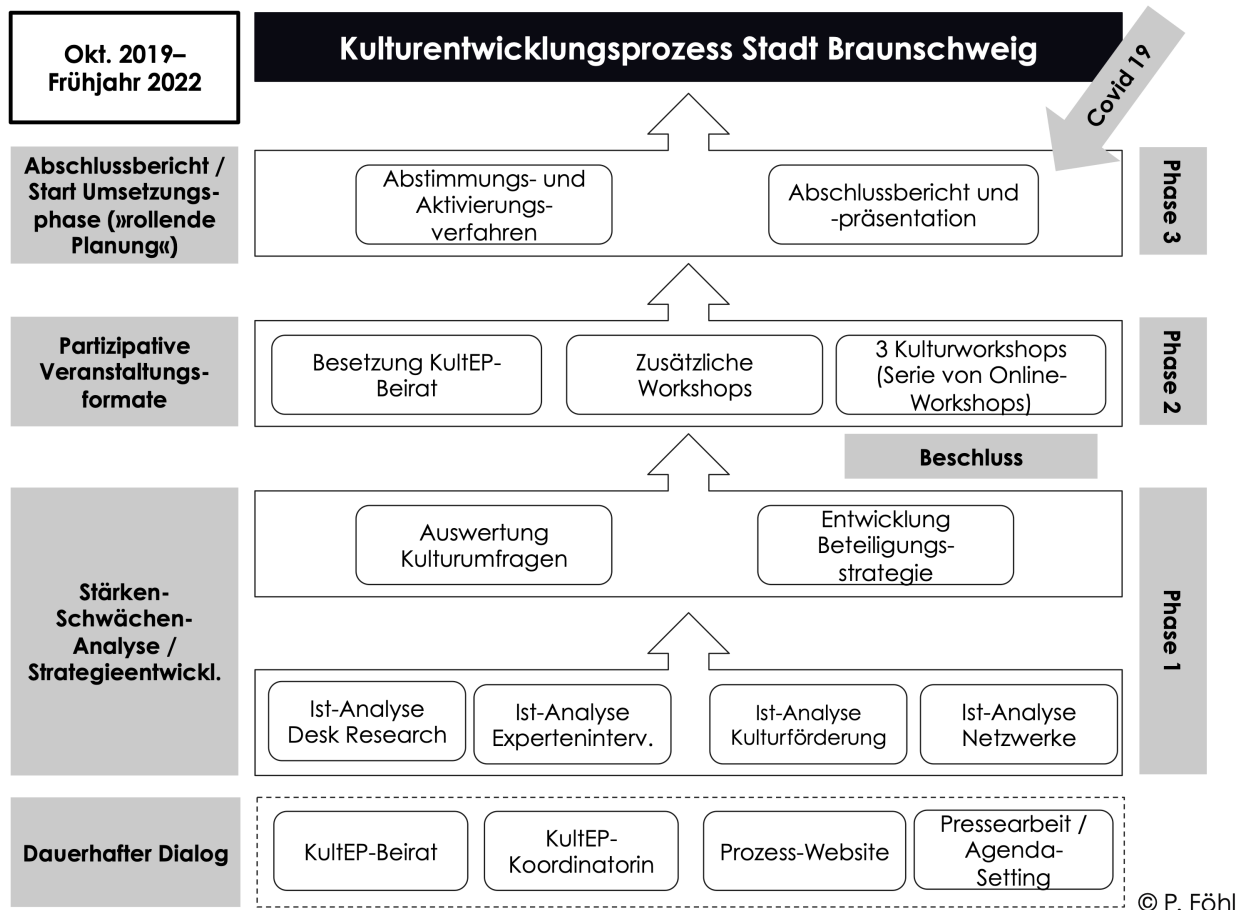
Okt. 2019– Frühjahr 2022

Kulturentwicklungsprozess Stadt Braunschweig

Covid 19

Abschlussbericht / Start Umsetzungsphase (»rollende Planung«)

Abstimmungs- und Aktivierungsverfahren

Abschlussbericht und -präsentation

Phase 3

Partizipative Veranstaltungsformate

Besetzung KultEP-Beirat

Zusätzliche Workshops

3 Kulturworkshops (Serie von Online-Workshops)

Phase 2

Beschluss

Stärken-Schwächen-Analyse / Strategieentwickl.

Auswertung Kulturumfragen

Entwicklung Beteiligungsstrategie

Ist-Analyse Desk Research

Ist-Analyse Experteninterv.

Ist-Analyse Kulturförderung

Ist-Analyse Netzwerke

Phase 1

Dauerhafter Dialog

KultEP-Beirat

KultEP-Koordinatorin

Prozess-Website

Pressearbeit / Agenda-Setting

© P. Föhl